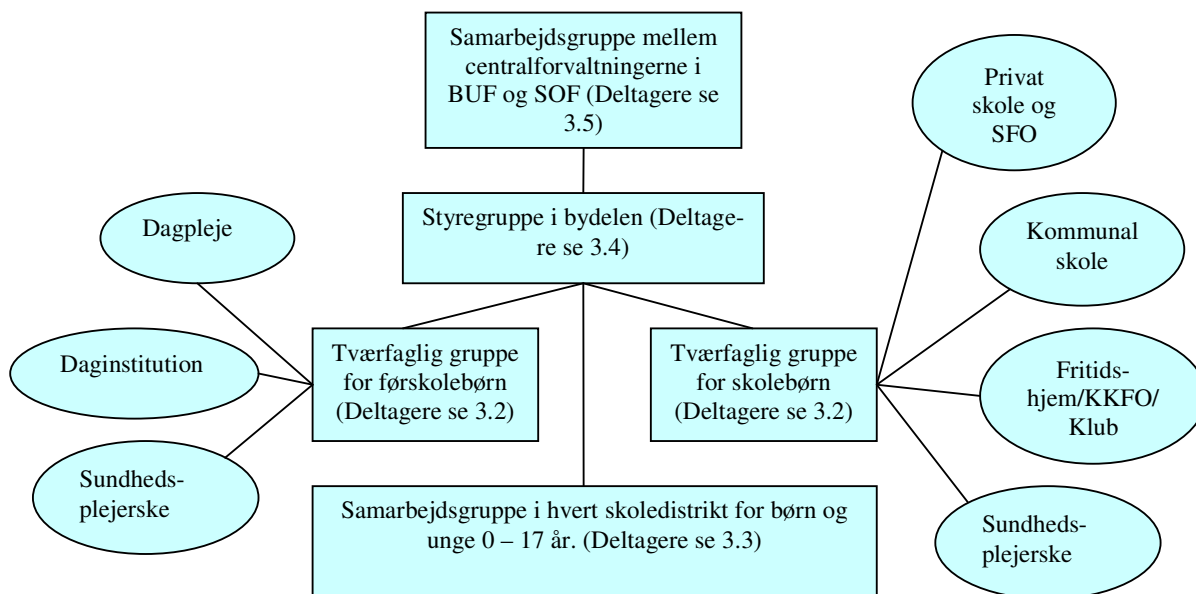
Samarbejdsgruppe mellem centralforvaltningerne i BUF og SOF (Deltagere se 3.5)

Privat skole og SFO

Styregruppe i bydelen (Deltagere se 3.4)

Dagpleje

Kommunal skole

Daginstitution

Tværfaglig gruppe for førskolebørn (Deltagere se 3.2)

Tværfaglig gruppe for skolebørn (Deltagere se 3.2)

Fritidshjem/KKFO/ Klub

Sundhedsplejerske

Samarbejdsgruppe i hvert skoledistrikt for børn og unge 0 – 17 år. (Deltagere se 3.3)

Sundhedsplejerske